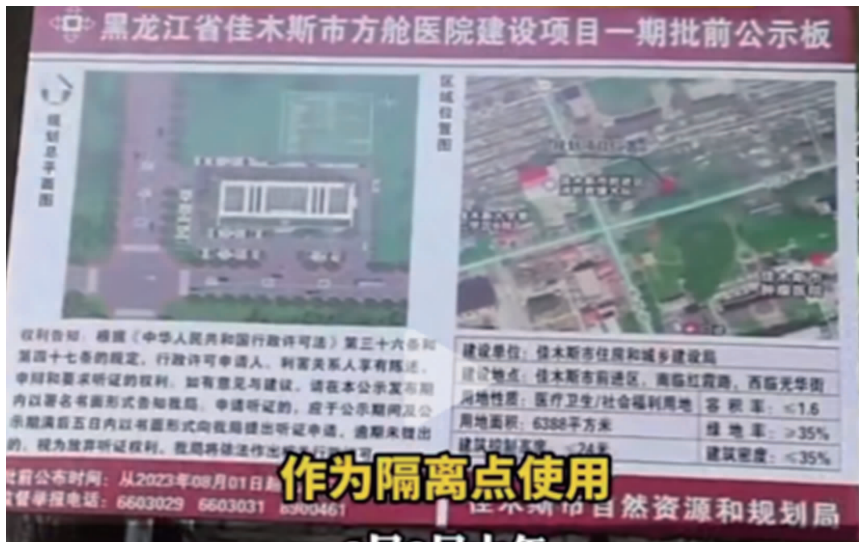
黑龙江省佳木斯市方舱医院建设项目一期批前公示板

规划总平面图

区域位置图

权利告知：根据《中华人民共和国行政许可法》第三十六条和第四十七条的规定，行政许可申请人、利害关系人享有陈述、申辩和要求听证的权利。如有意见与建议，请在本公示发布期内以署名书面形式告知我局。申请听证的，应于公示期间及公示期满后五日内以书面形式向我局提出听证申请。逾期未提出的，视为放弃听证权利，我局将依法作出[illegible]

| 建设单位：佳木斯市住房和城乡建设局 | |
|---|---|
| 建设地点：佳木斯市前进区，南临红霞路，西临光华街 | |
| 用地性质：医疗卫生/社会福利用地 | 容 积 率：≤1.6 |
| 用地面积：6388平方米 | 绿 地 率：≥35% |
| 建筑控制高度：≤24米 | 建筑密度：≤35% |

批前公布时间：从2023年08月01日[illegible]

监督举报电话：6603029 6603031 6600461

佳木斯市自然资源和规划局

作为隔离点使用